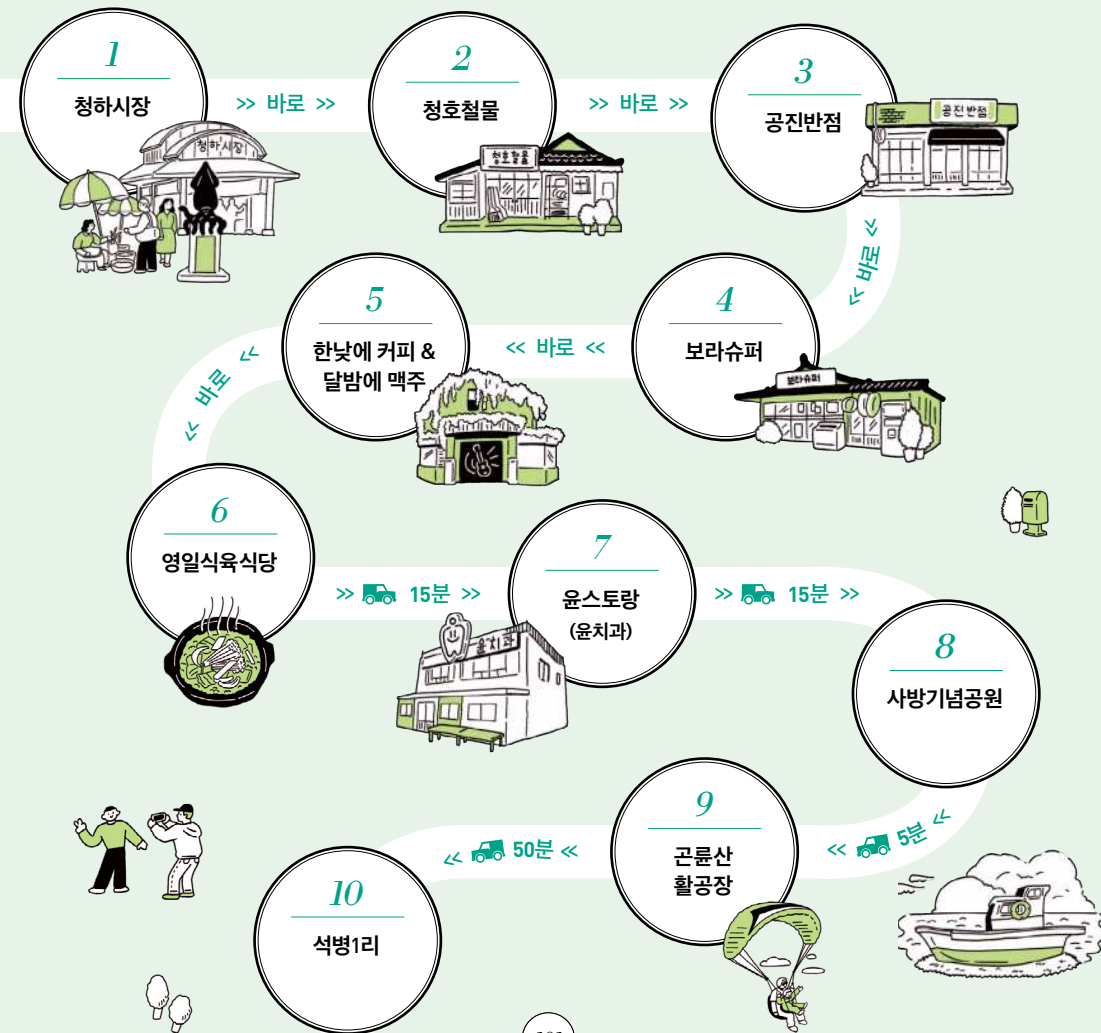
1
청하시장

>> 바로 >>

2
청호철물

>> 바로 >>

3
공진반점

>> 바로 >>

4
보라슈퍼

<< 바로 <<

5
한낮에 커피 & 달밤에 맥주

<< 바로 <<

6
영일식육식당

>> 15분 >>

7
윤스토랑
(윤치과)

>> 15분 >>

8
사방기념공원

<< 5분 <<

9
곤륜산
활공장

<< 50분 <<

10
석병1리

청하시장
청호철물
공진반점
보라슈퍼
윤치과

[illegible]